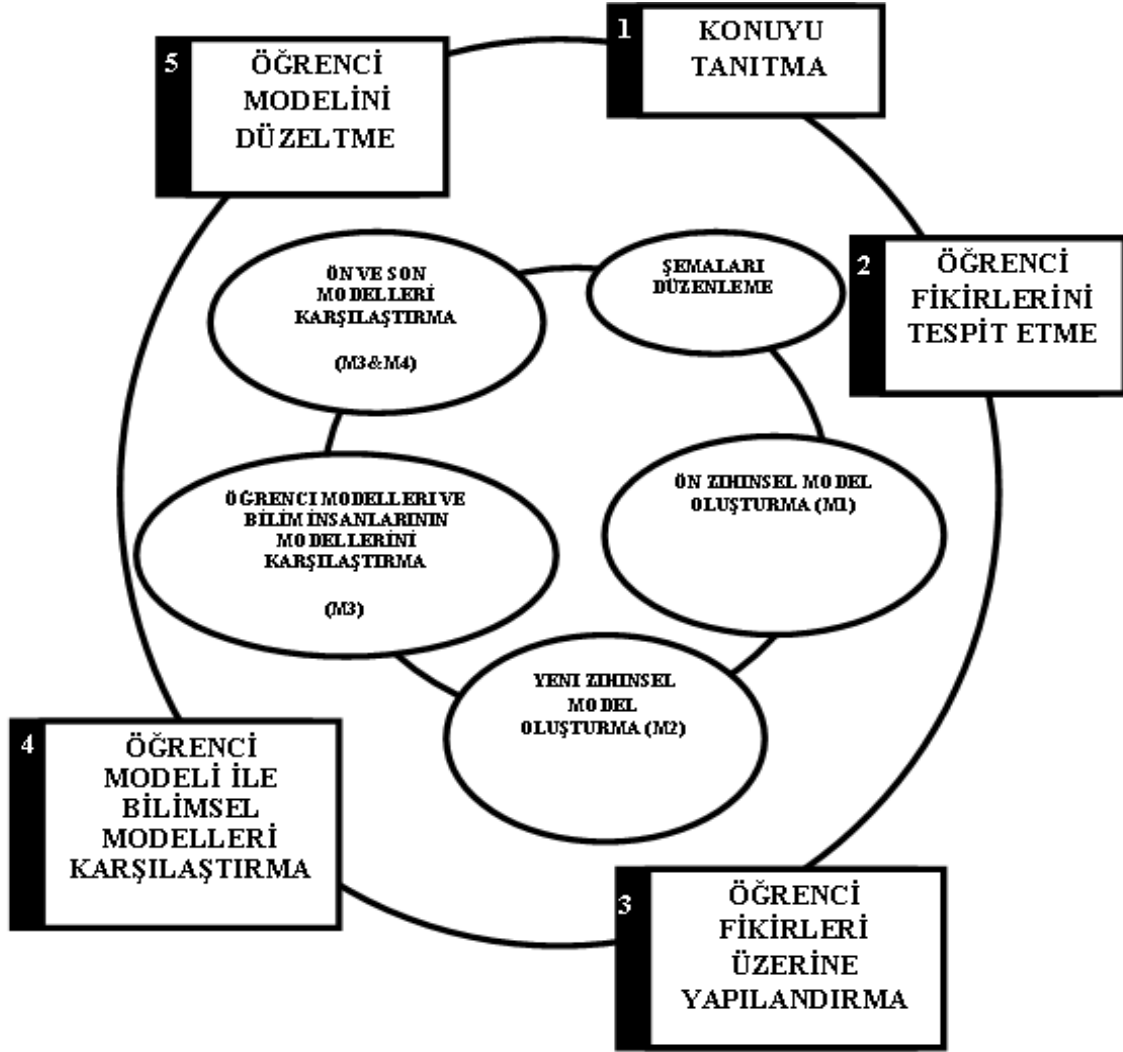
1 KONUYU TANITMA

2 ÖĞRENCİ FİKİRLERİNİ TESPİT ETME

3 ÖĞRENCİ FİKİRLERİ ÜZERİNE YAPILANDIRMA

4 ÖĞRENCİ MODELİ İLE BİLİMSEL MODELLERİ KARŞILAŞTIRMA

5 ÖĞRENCİ MODELİNİ DÜZELTME

ŞEMALARI DÜZENLEME

ÖN ZIHINSEL MODEL OLUŞTURMA (M1)

YENI ZIHINSEL MODEL OLUŞTURMA (M2)

ÖĞRENCI MODELLERI VE BILIM INSANLARININ MODELLERİNİ KARŞILAŞTIRMA

(M3)

ÖN VE SON MODELLERİ KARŞILAŞTIRMA

(M3&M4)